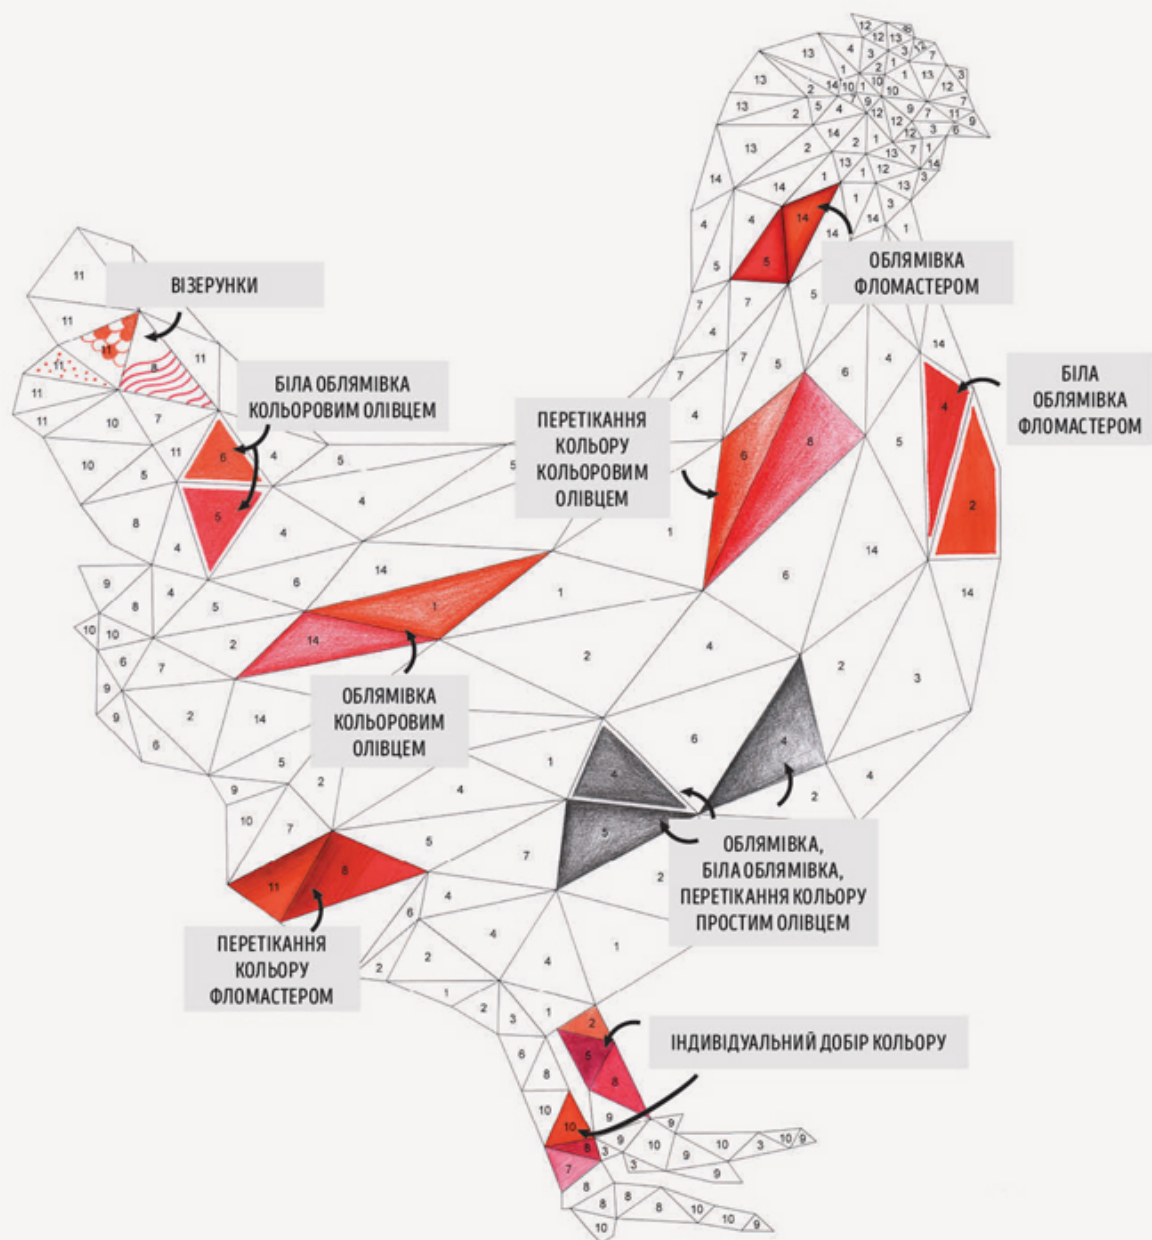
ВІЗЕРУНКИ

БІЛА ОБЛЯМІВКА КОЛЬОРОВИМ ОЛІВЦЕМ

ОБЛЯМІВКА ФЛОМАСТЕРОМ

ПЕРЕТІКАННЯ КОЛЬОРУ КОЛЬОРОВИМ ОЛІВЦЕМ

БІЛА ОБЛЯМІВКА ФЛОМАСТЕРОМ

ОБЛЯМІВКА КОЛЬОРОВИМ ОЛІВЦЕМ

ОБЛЯМІВКА, БІЛА ОБЛЯМІВКА, ПЕРЕТІКАННЯ КОЛЬОРУ ПРОСТИМ ОЛІВЦЕМ

ПЕРЕТІКАННЯ КОЛЬОРУ ФЛОМАСТЕРОМ

ІНДИВІДУАЛЬНИЙ ДОБІР КОЛЬОРУ